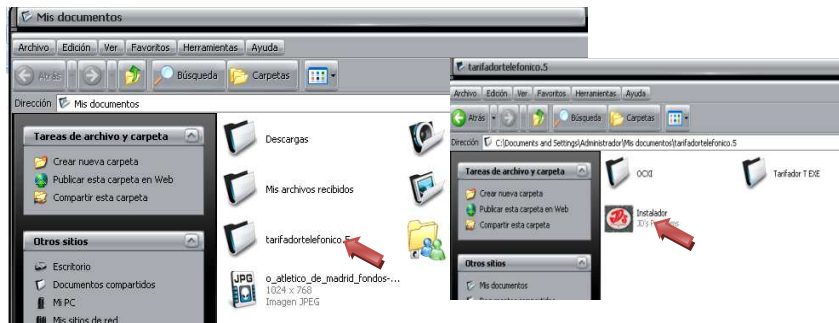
Mis documentos

Archivo Edición Ver Favoritos Herramientas Ayuda

Atrás Búsqueda Carpetas

Dirección Mis documentos

Tareas de archivo y carpeta

Crear nueva carpeta
Publicar esta carpeta en Web
Compartir esta carpeta

Otros sitios

Escritorio
Documentos compartidos
Mi PC
Mis sitios de red

Descargas

Mis archivos recibidos

tarifadortelefonico.5

o_atletico_de_madrid_fondos-...
1024 x 768
Imagen JPEG

tarifadortelefonico.5

Archivo Edición Ver Favoritos Herramientas Ayuda

Atrás Búsqueda Carpetas

Dirección C:\Documents and Settings\Administrador\Mis documentos\tarifadortelefonico.5

Tareas de archivo y carpeta

Crear nueva carpeta
Publicar esta carpeta en Web
Compartir esta carpeta

Otros sitios

Mis documentos
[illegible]

OCX

Tarifador T EXE

Instalador
JD's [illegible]